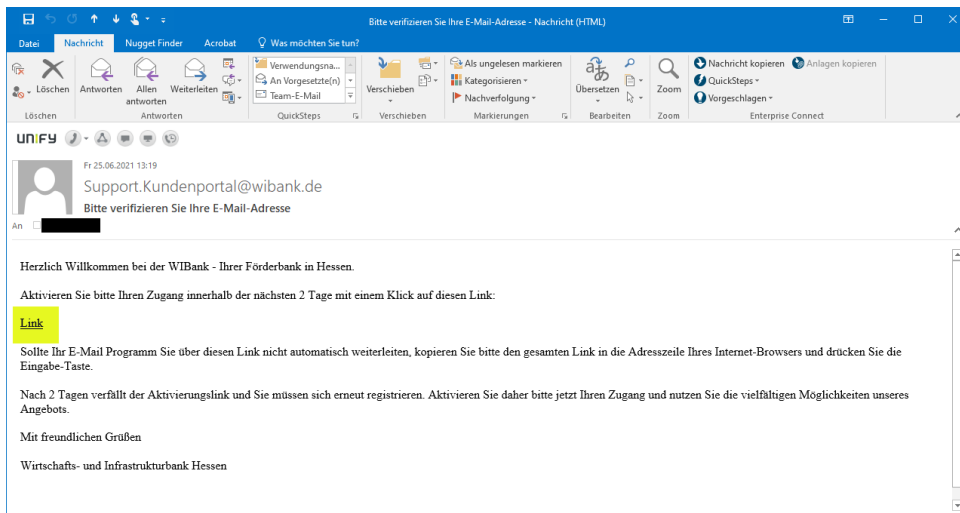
Bitte verifizieren Sie Ihre E-Mail-Adresse - Nachricht (HTML)

Datei Nachricht Nugget Finder Acrobat Was möchten Sie tun?

Löschen Antworten Allen antworten Weiterleiten
Löschen Antworten

Verwendungsna... An Vorgesetzte(n) Team-E-Mail
QuickSteps

Verschieben
Verschieben

Als ungelesen markieren Kategorisieren Nachverfolgung
Markierungen

Übersetzen
Bearbeiten

Zoom
Zoom

Nachricht kopieren Anlagen kopieren QuickSteps Vorgeschlagen
Enterprise Connect

UNIFY

Fr 25.06.2021 13:19
Support.Kundenportal@wibank.de
Bitte verifizieren Sie Ihre E-Mail-Adresse
An

Herzlich Willkommen bei der WIBank - Ihrer Förderbank in Hessen.

Aktivieren Sie bitte Ihren Zugang innerhalb der nächsten 2 Tage mit einem Klick auf diesen Link:

Link

Sollte Ihr E-Mail Programm Sie über diesen Link nicht automatisch weiterleiten, kopieren Sie bitte den gesamten Link in die Adresszeile Ihres Internet-Browsers und drücken Sie die Eingabe-Taste.

Nach 2 Tagen verfällt der Aktivierungslink und Sie müssen sich erneut registrieren. Aktivieren Sie daher bitte jetzt Ihren Zugang und nutzen Sie die vielfältigen Möglichkeiten unseres Angebots.

Mit freundlichen Grüßen

Wirtschafts- und Infrastrukturbank Hessen